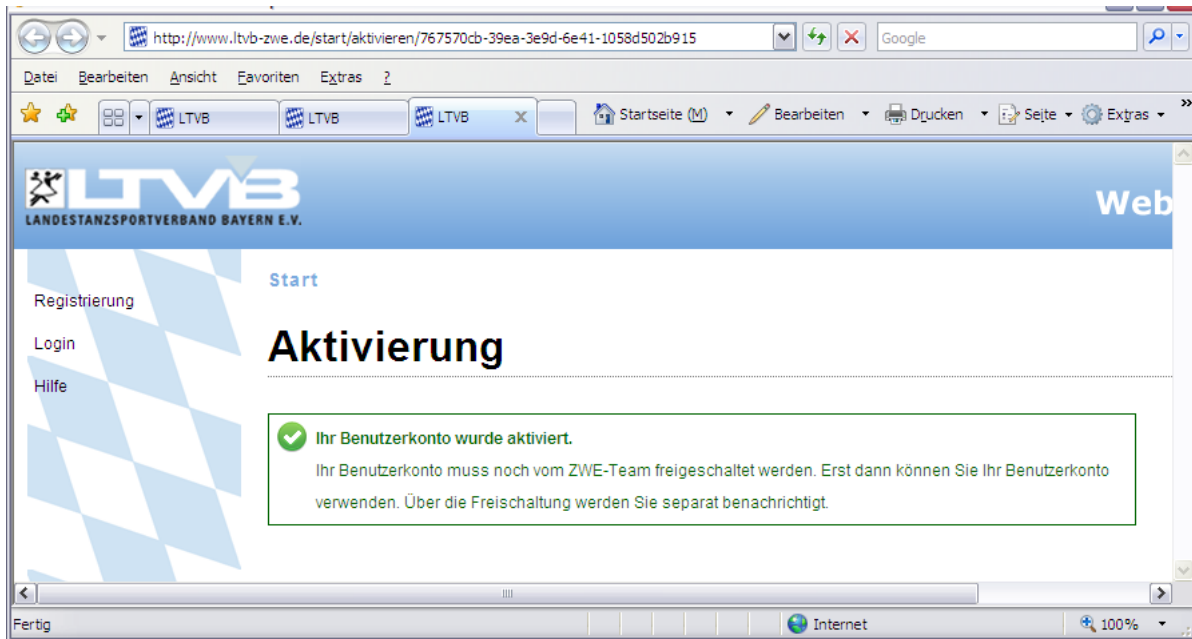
http://www.ltvb-zwe.de/start/aktivieren/767570cb-39ea-3e9d-6e41-1058d502b915

Google

Datei Bearbeiten Ansicht Favoriten Extras ?

LTVB LTVB LTVB

Startseite (M) Bearbeiten Drucken Seite Extras

LTVB
LANDESTANZSPORTVERBAND BAYERN E.V.

Web

Registrierung

Login

Hilfe

Start

Aktivierung

Ihr Benutzerkonto wurde aktiviert.

Ihr Benutzerkonto muss noch vom ZWE-Team freigeschaltet werden. Erst dann können Sie Ihr Benutzerkonto verwenden. Über die Freischaltung werden Sie separat benachrichtigt.

Fertig

Internet

100%